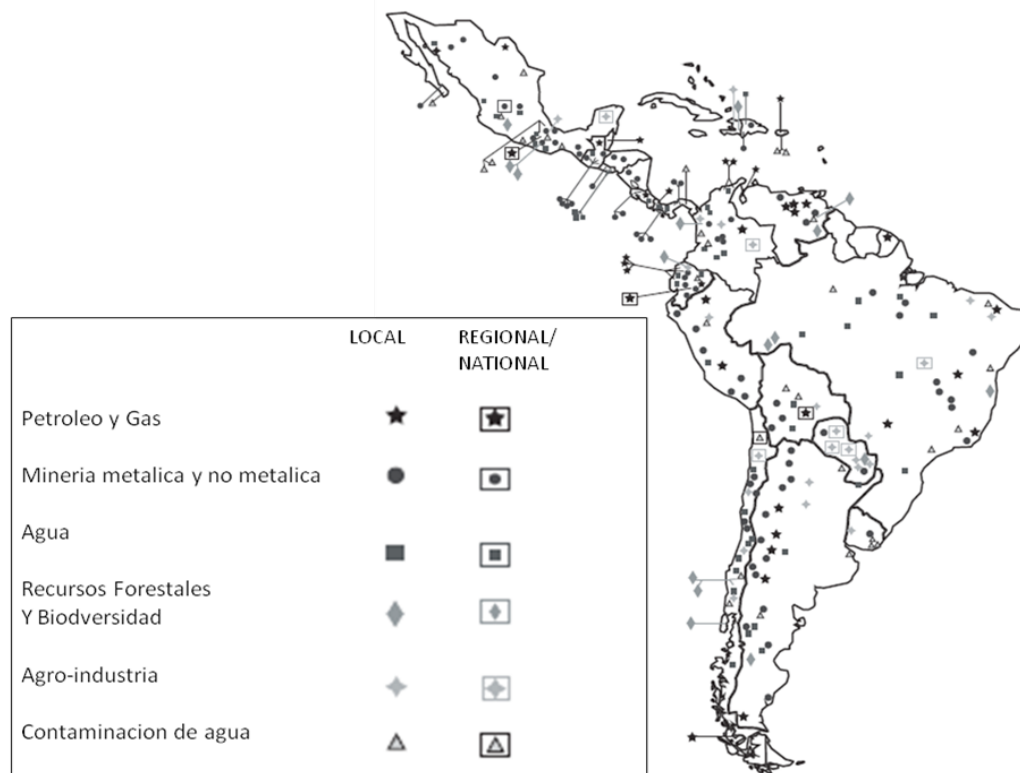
| | LOCAL | REGIONAL/ NATIONAL |
|---|---|---|
| Petroleo y Gas | | |
| Mineria metalica y no metalica | | |
| Agua | | |
| Recursos Forestales Y Biodversidad | | |
| Agro-industria | | |
| Contaminacion de agua | | |